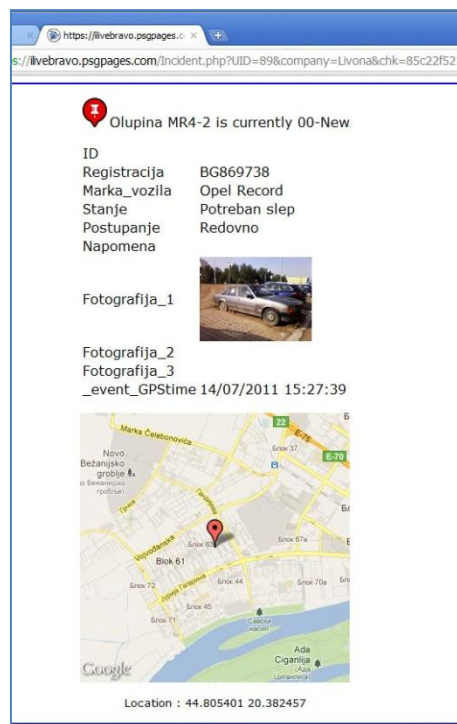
https://livebravo.psgpages.c ×

s://livebravo.psgpages.com/Incident.php?UID=89&company=Livona&chk=85c22f52

Olupina MR4-2 is currently 00-New

| ID | |
|---|---|
| Registracija | BG869738 |
| Marka_vozila | Opel Record |
| Stanje | Potreban slep |
| Postupanje | Redovno |
| Napomena | |
| Fotografija_1 | |
| Fotografija_2 | |
| Fotografija_3 | |
| _event_GPStime | 14/07/2011 15:27:39 |

Marka Čelebonovića
22
E-75
E-70
Novo Bežanijsko groblje
Блок 37
Гандијева
Војвођанска
Блок 62
Блок 67а
Blok 61
Блок 72
Јурија Гагарина
Блок 44
Блок 70а
Блок 45
Блок 71
Савски насип
Ada Ciganlija
Google

Location : 44.805401 20.382457